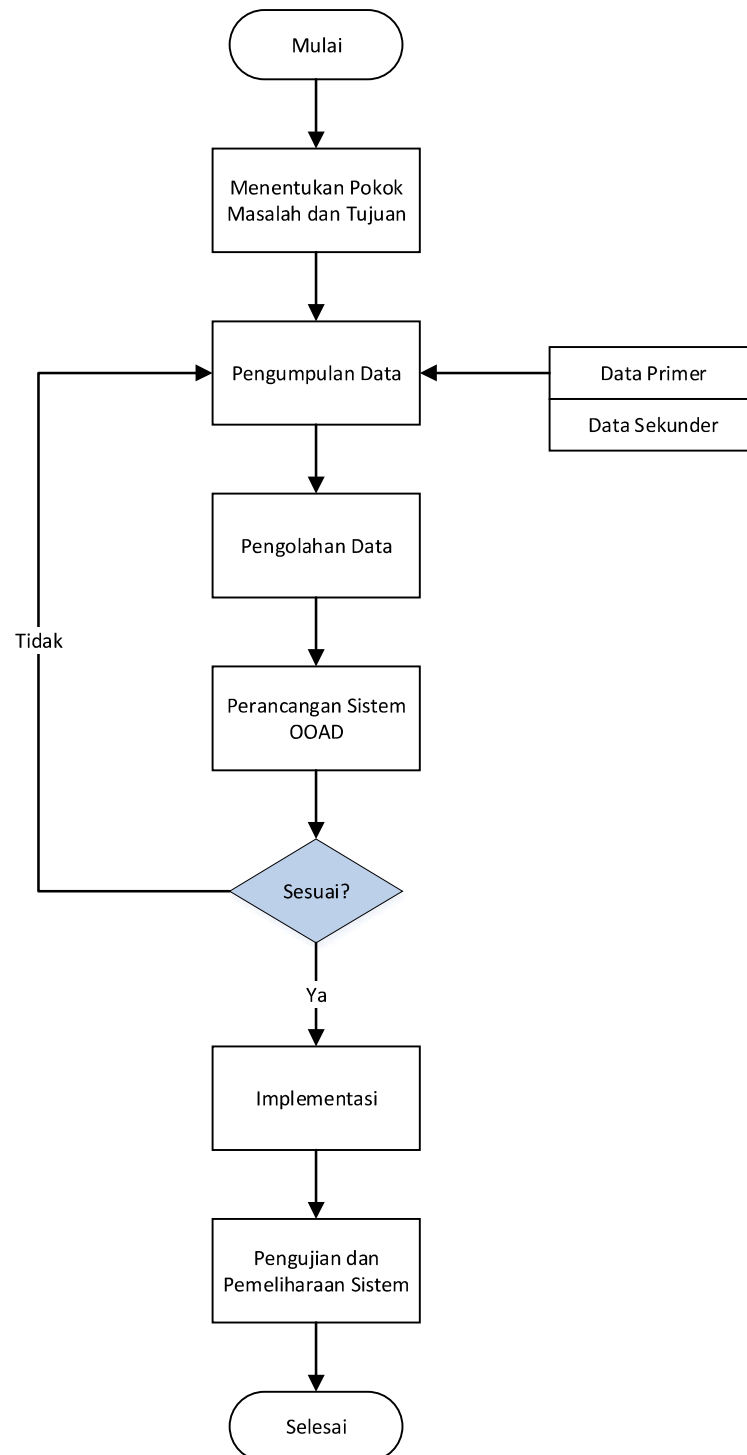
Mulai

Menentukan Pokok Masalah dan Tujuan

Pengumpulan Data

Data Primer

Data Sekunder

Pengolahan Data

Tidak

Perancangan Sistem OOAD

Sesuai?

Ya

Implementasi

Pengujian dan Pemeliharaan Sistem

Selesai